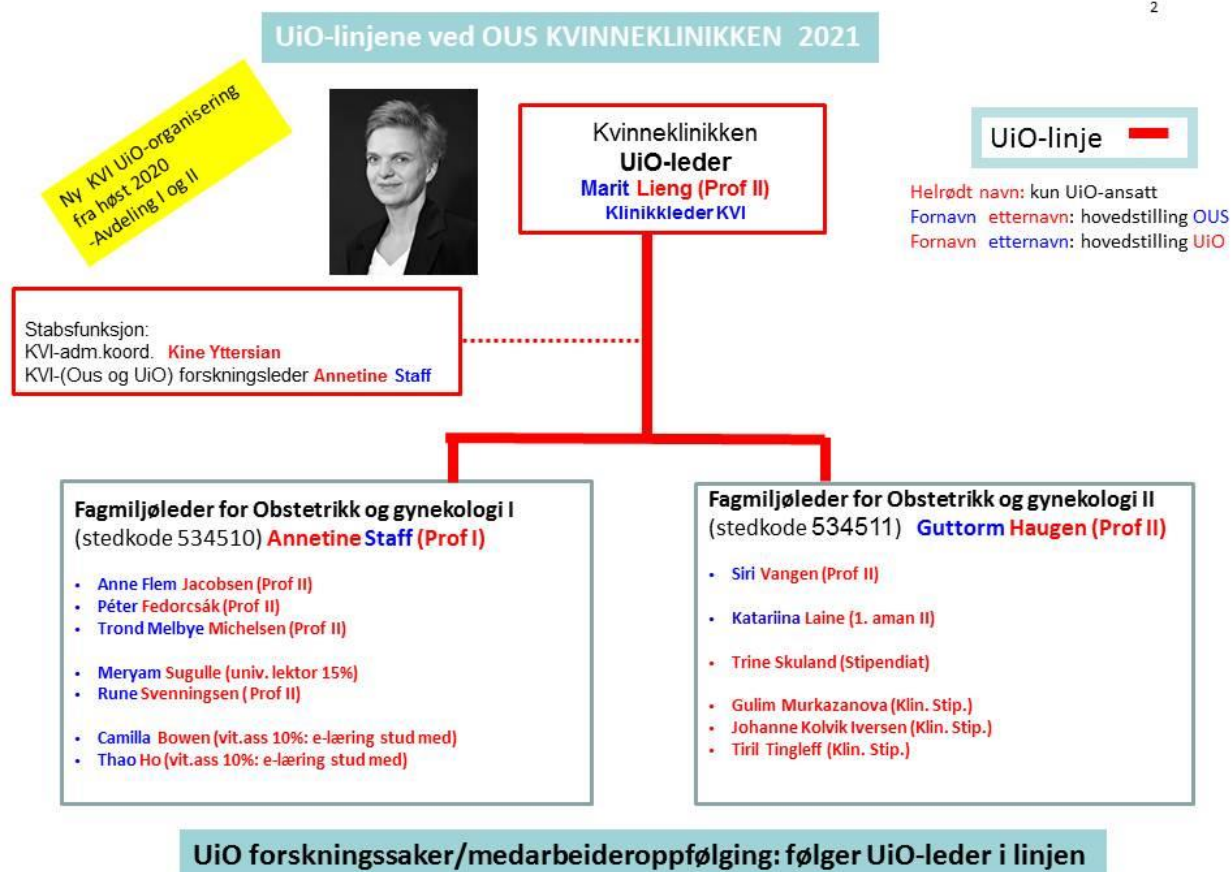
2

UiO-linjene ved OUS KVINNEKLINIKKEN 2021

Ny KVI UiO-organisering fra høst 2020 -Avdeling I og II

Kvinneklinikken
UiO-leder
Marit Lieng (Prof II)
Klinikkleder KVI

UiO-linje

Helrødt navn: kun UiO-ansatt
Fornavn etternavn: hovedstilling OUS
Fornavn etternavn: hovedstilling UiO

Stabsfunksjon:
KVI-adm.koord. Kine Yttersian
KVI-(Ous og UiO) forskningsleder Annetine Staff

Fagmiljøleder for Obstetrikk og gynekologi I
(stedkode 534510) Annetine Staff (Prof I)

- Anne Flem Jacobsen (Prof II)
- Péter Fedorcsák (Prof II)
- Trond Melbye Michelsen (Prof II)

- Meryam Sugulle (univ. lektor 15%)
- Rune Svenningsen ( Prof II)

- Camilla Bowen (vit.ass 10%: e-læring stud med)
- Thao Ho (vit.ass 10%: e-læring stud med)

Fagmiljøleder for Obstetrikk og gynekologi II
(stedkode 534511) Guttorm Haugen (Prof II)

- Siri Vangen (Prof II)

- Katariina Laine (1. aman II)

- Trine Skuland (Stipendiat)

- Gulim Murkazanova (Klin. Stip.)
- Johanne Kolvik Iversen (Klin. Stip.)
- Tiril Tingleff (Klin. Stip.)

UiO forskningssaker/medarbeideroppfølging: følger UiO-leder i linjen